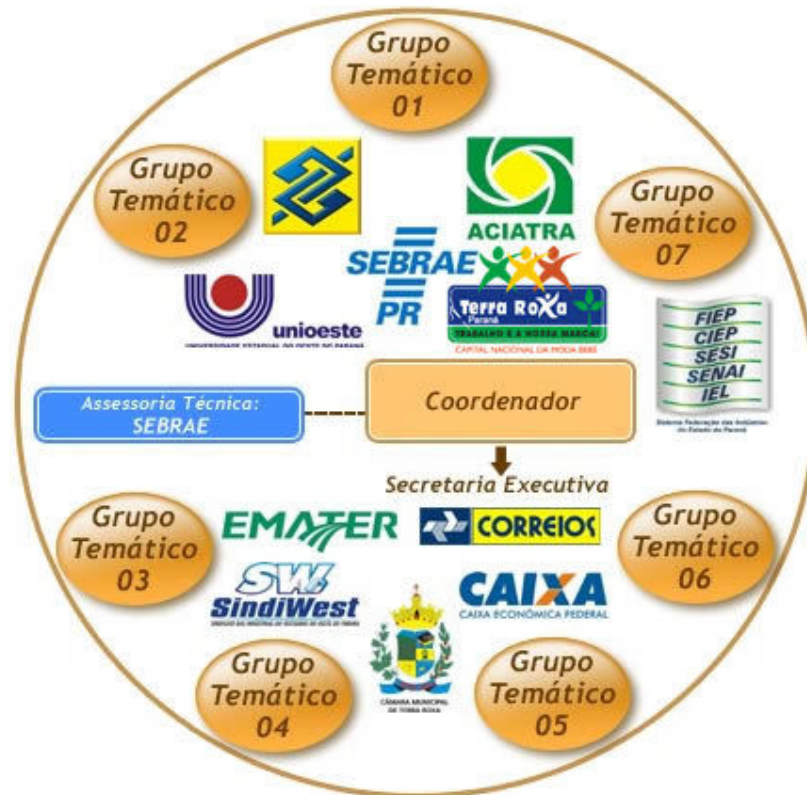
Grupo Temático 01

Grupo Temático 02

ACIATRA

Grupo Temático 07

SEBRAE PR

unioeste
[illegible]

Terra Roxa Paraná
TRABALHO É A NOSSA MARCA!
CAPITAL NACIONAL DA MODA BEBÊ

FIEP
CIEP
SESI
SENAI
IEL
Sistema Federação das Indústrias do Estado do Paraná

Assessoria Técnica: SEBRAE

Coordenador

Secretaria Executiva

Grupo Temático 03

EMATER

CORREIOS

Grupo Temático 06

SW SindiWest
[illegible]

CAIXA
CAIXA ECONÔMICA FEDERAL

CÂMARA MUNICIPAL DE TERRA ROXA

Grupo Temático 04

Grupo Temático 05